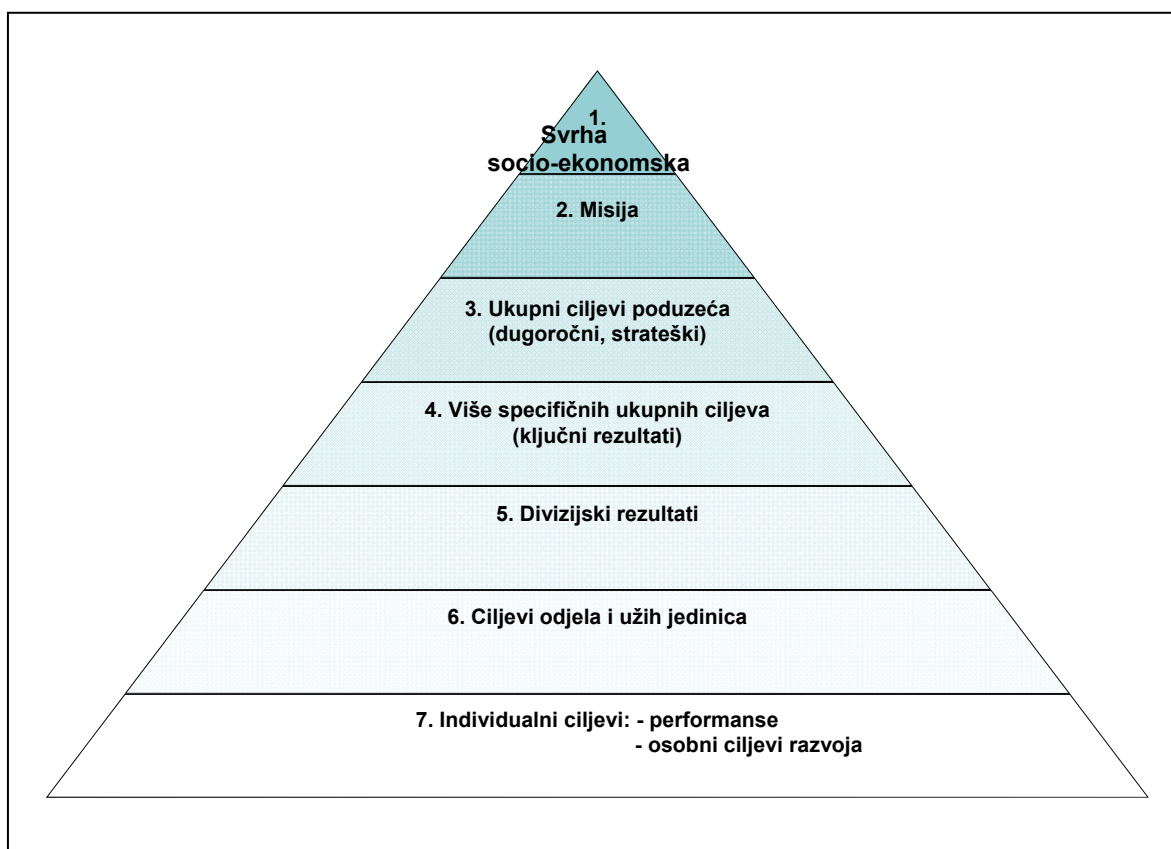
1. Svrha socio-ekonomska

2. Misija

3. Ukupni ciljevi poduzeća (dugoročni, strateški)

4. Više specifičnih ukupnih ciljeva (ključni rezultati)

5. Divizijski rezultati

6. Ciljevi odjela i užih jedinica

7. Individualni ciljevi: - performanse
- osobni ciljevi razvoja